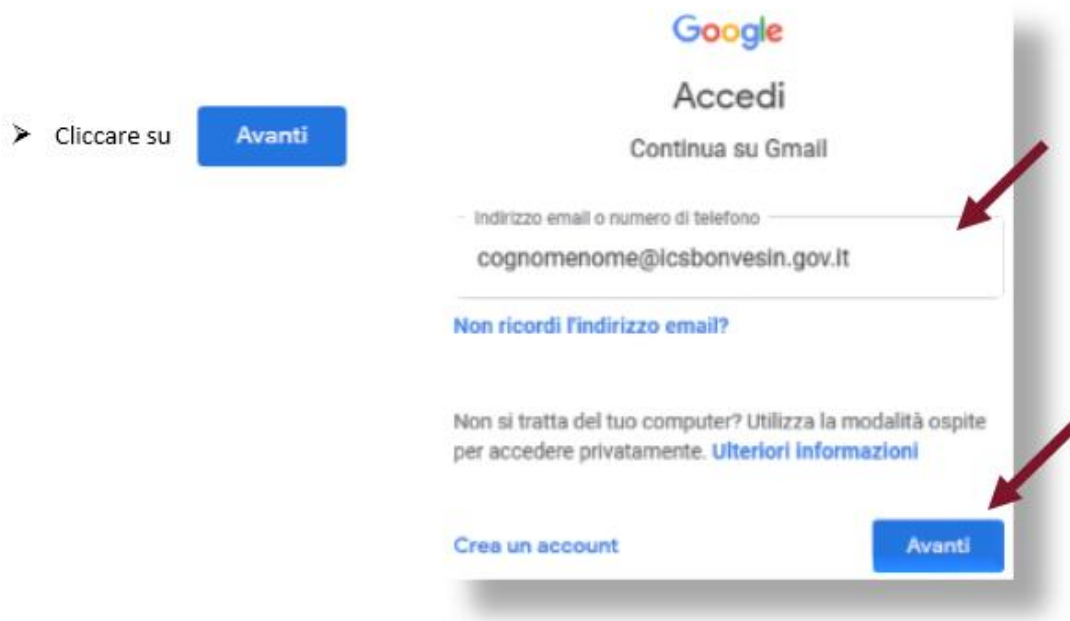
➢ Cliccare su Avanti

Google

Accedi

Continua su Gmail

Indirizzo email o numero di telefono

cognomenome@icsbonvesin.gov.it

Non ricordi l'indirizzo email?

Non si tratta del tuo computer? Utilizza la modalità ospite per accedere privatamente. Ulteriori informazioni

Crea un account

Avanti